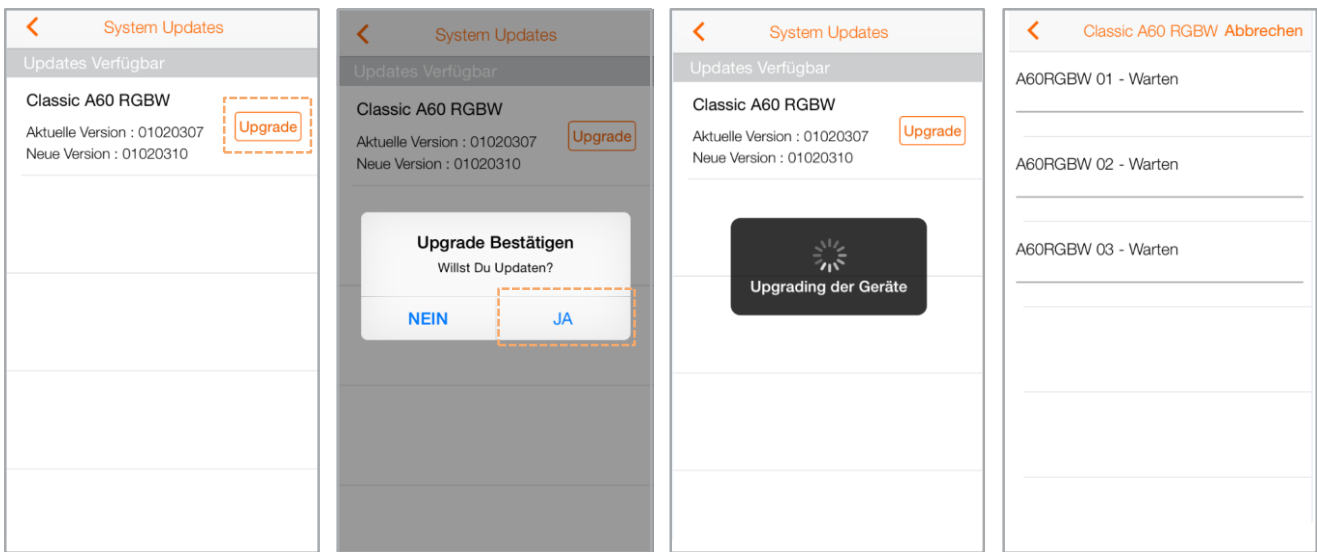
System Updates

Updates Verfügbar

Classic A60 RGBW

Aktuelle Version : 01020307

Neue Version : 01020310

Upgrade

System Updates

Updates Verfügbar

Classic A60 RGBW

Aktuelle Version : 01020307

Neue Version : 01020310

Upgrade

Upgrade Bestätigen

Willst Du Updaten?

NEIN

JA

System Updates

Updates Verfügbar

Classic A60 RGBW

Aktuelle Version : 01020307

Neue Version : 01020310

Upgrade

Upgrading der Geräte

Classic A60 RGBW Abbrechen

A60RGBW 01 - Warten

A60RGBW 02 - Warten

A60RGBW 03 - Warten